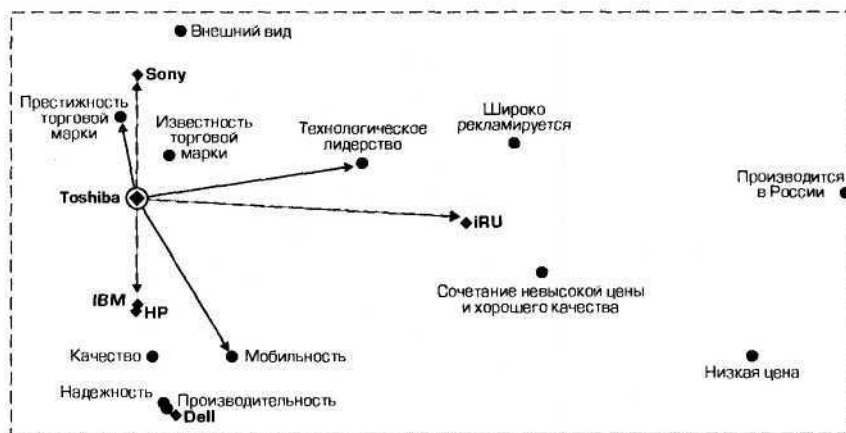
Внешний вид

Sony

Престижность торговой марки

Известность торговой марки

Технологическое лидерство

Широко рекламируется

Производится в России

Toshiba

iRU

Сочетание невысокой цены и хорошего качества

IBM

HP

Качество

Мобильность

Низкая цена

Надежность

Производительность

Dell